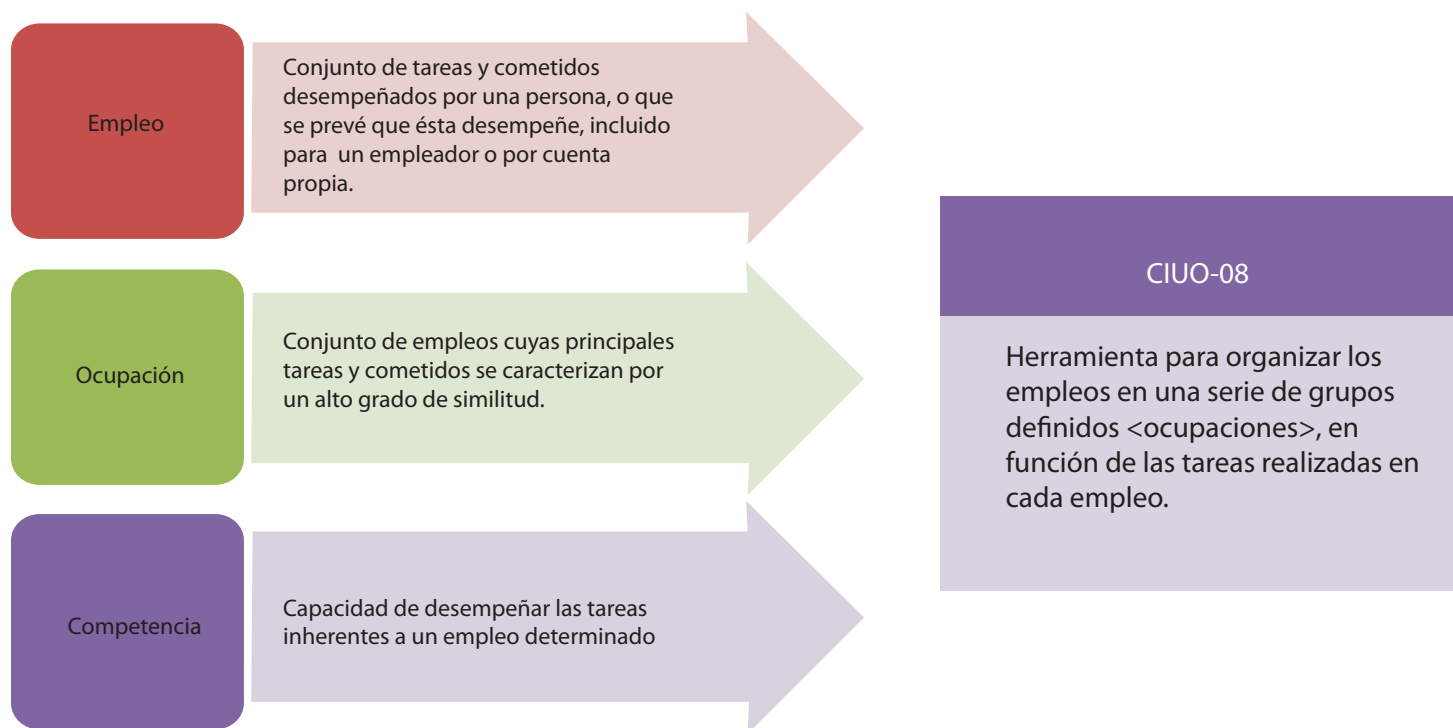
Empleo

Conjunto de tareas y cometidos desempeñados por una persona, o que se prevé que ésta desempeñe, incluido para un empleador o por cuenta propia.

Ocupación

Conjunto de empleos cuyas principales tareas y cometidos se caracterizan por un alto grado de similitud.

Competencia

Capacidad de desempeñar las tareas inherentes a un empleo determinado

CIUO-08

Herramienta para organizar los empleos en una serie de grupos definidos <ocupaciones>, en función de las tareas realizadas en cada empleo.